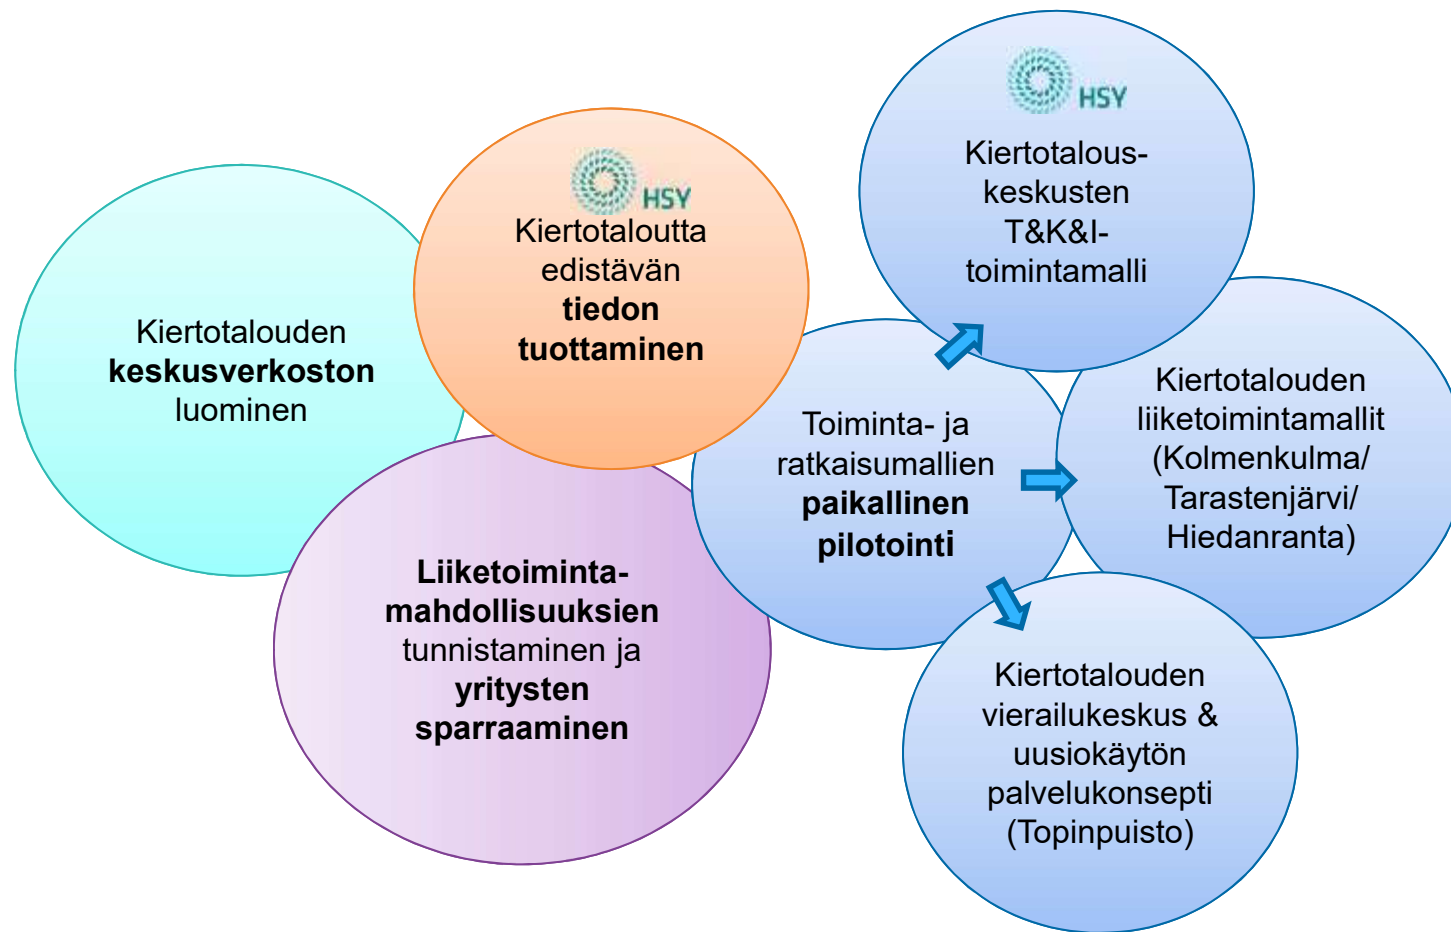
Kiertotalouden keskusverkoston luominen

HSY
Kiertotaloutta edistävän tiedon tuottaminen

HSY
Kiertotalouskeskusten T&K&I-toimintamalli

Liiketoimintamahdollisuuksien tunnistaminen ja yritysten sparraaminen

Toiminta- ja ratkaisumallien paikallinen pilotointi

Kiertotalouden liiketoimintamallit (Kolmenkulma/ Tarastenjärvi/ Hiedanranta)

Kiertotalouden vierailukeskus & uusiokäytön palvelukonsepti (Topinpuisto)